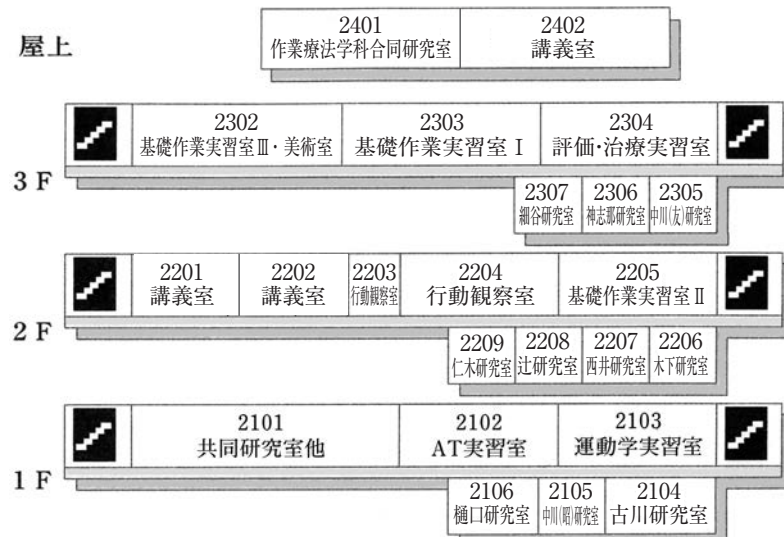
屋上

2401
作業療法学科合同研究室

2402
講義室

2302
基礎作業実習室Ⅲ・美術室

2303
基礎作業実習室Ⅰ

2304
評価・治療実習室

3 F

2307
細谷研究室

2306
神志那研究室

2305
中川(友)研究室

2201
講義室

2202
講義室

2203
行動観察室

2204
行動観察室

2205
基礎作業実習室Ⅱ

2 F

2209
仁木研究室

2208
辻研究室

2207
西井研究室

2206
木下研究室

2101
共同研究室他

2102
AT実習室

2103
運動学実習室

1 F

2106
樋口研究室

2105
中川(昭)研究室

2104
古川研究室